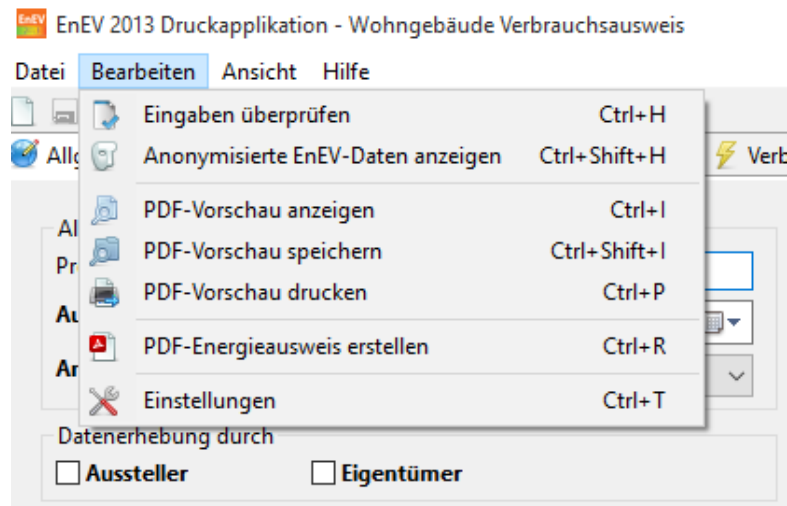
EnEV EnEV 2013 Druckapplikation - Wohngebäude Verbrauchsausweis

Datei Bearbeiten Ansicht Hilfe

Allg

Al
Pr
Au
Ar

Eingaben überprüfen Ctrl+H
Anonymisierte EnEV-Daten anzeigen Ctrl+Shift+H
PDF-Vorschau anzeigen Ctrl+I
PDF-Vorschau speichern Ctrl+Shift+I
PDF-Vorschau drucken Ctrl+P
PDF-Energieausweis erstellen Ctrl+R
Einstellungen Ctrl+T

Verb

Datenerhebung durch
Aussteller Eigentümer